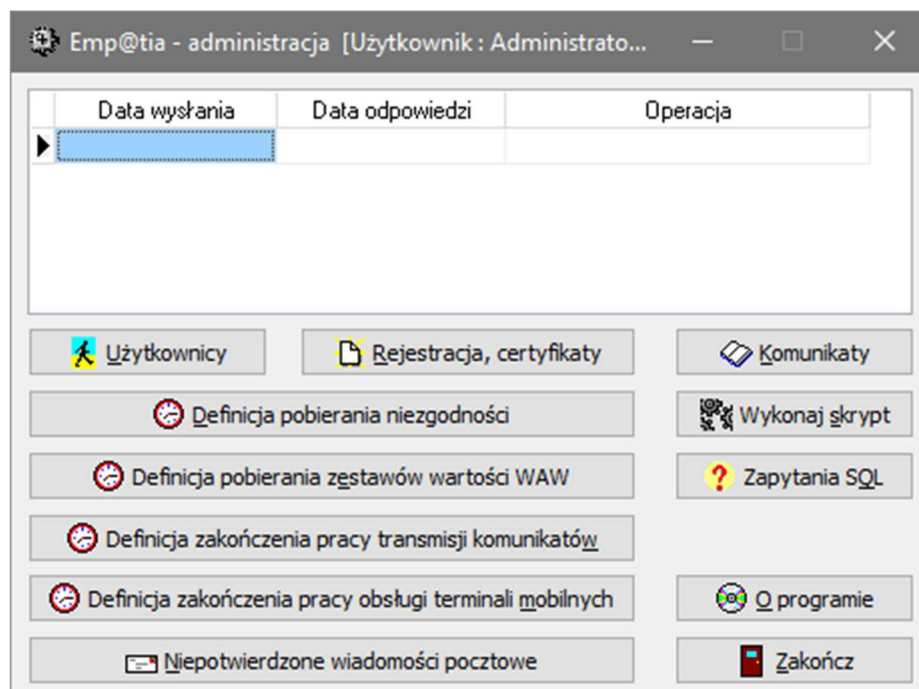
Emp@tia - administracja [Użytkownik : Administrato...

| Data wysłania | Data odpowiedzi | Operacja |
|---|---|---|
| | | |

Użytkownicy

Rejestracja, certyfikaty

Komunikaty

Definicja pobierania niezgodności

Wykonaj skrypt

Definicja pobierania zestawów wartości WAW

Zapytania SQL

Definicja zakończenia pracy transmisji komunikatów

Definicja zakończenia pracy obsługi terminali mobilnych

O programie

Niepotwierdzone wiadomości pocztowe

Zakończ